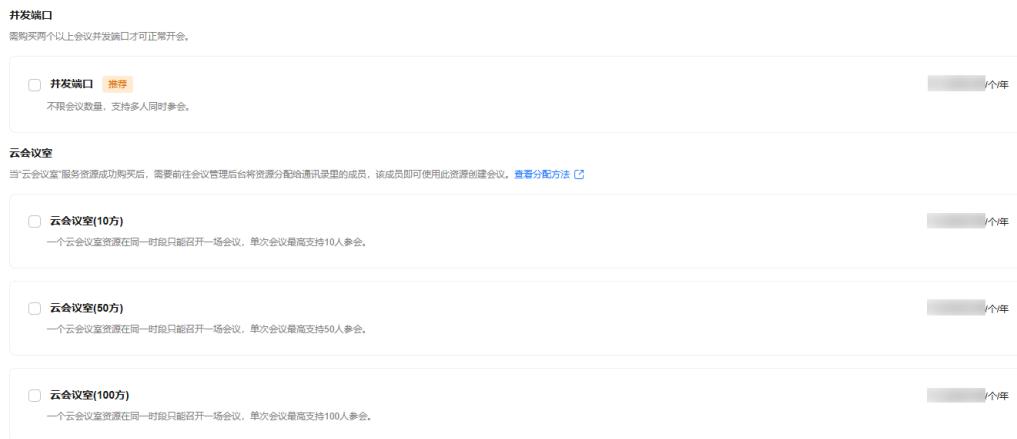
并发端口

需购买两个以上会议并发端口才可正常开会。

并发端口 推荐

不限会议数量，支持多人同时参会。

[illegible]/个/年

云会议室

当"云会议室"服务资源成功购买后，需要前往会议管理后台将资源分配给通讯录里的成员，该成员即可使用此资源创建会议。查看分配方法

云会议室(10方)

一个云会议室资源在同一时段只能召开一场会议，单次会议最高支持10人参会。

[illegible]/个/年

云会议室(50方)

一个云会议室资源在同一时段只能召开一场会议，单次会议最高支持50人参会。

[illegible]/个/年

云会议室(100方)

一个云会议室资源在同一时段只能召开一场会议，单次会议最高支持100人参会。

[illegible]/个/年